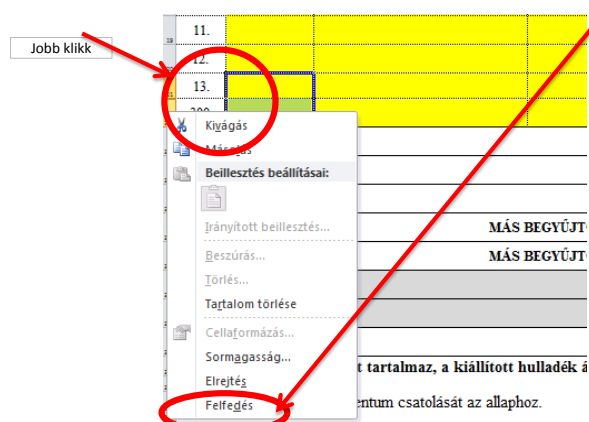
Jobb klikk

11.

12.

13.

200

Kivágás

Másolás

Beillesztés beállításai:

Irányított beillesztés...

Beszúrás...

Törlés...

Tartalom törlése

Cellaformázás...

Sormagasság...

Elrejtés

Felfedés

MÁS BEGYŰJTŐ

MÁS BEGYŰJTŐ

t tartalmaz, a kiállított hulladék á

entum csatolását az allaphoz.